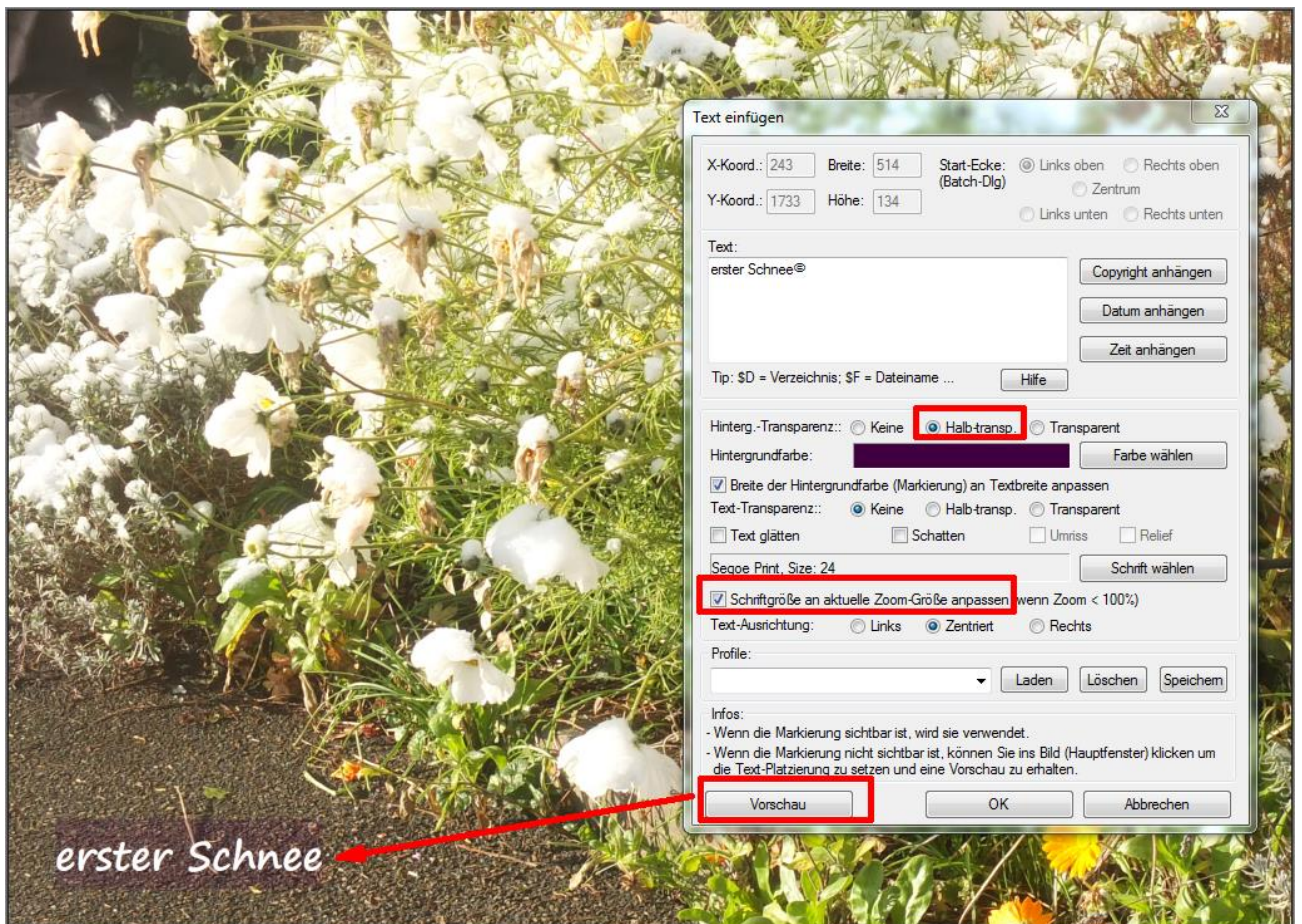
Text einfügen

X-Koord.: 243 Breite: 514 Start-Ecke: (Batch-Dlg) Links oben Rechts oben Zentrum

Y-Koord.: 1733 Höhe: 134 Links unten Rechts unten

Text:

erster Schnee☺

Copyright anhängen

Datum anhängen

Zeit anhängen

Tip: $D = Verzeichnis; $F = Dateiname ... Hilfe

Hinterg.-Transparenz:: Keine Halb-transp. Transparent

Hintergrundfarbe: Farbe wählen

Breite der Hintergrundfarbe (Markierung) an Textbreite anpassen

Text-Transparenz:: Keine Halb-transp. Transparent

Text glätten Schatten Umriss Relief

Segoe Print, Size: 24 Schrift wählen

Schriftgröße an aktuelle Zoom-Größe anpassen (wenn Zoom < 100%)

Text-Ausrichtung: Links Zentriert Rechts

Profile:

Laden Löschen Speichern

Infos:
- Wenn die Markierung sichtbar ist, wird sie verwendet.
- Wenn die Markierung nicht sichtbar ist, können Sie ins Bild (Hauptfenster) klicken um die Text-Platzierung zu setzen und eine Vorschau zu erhalten.

Vorschau OK Abbrechen

erster Schnee